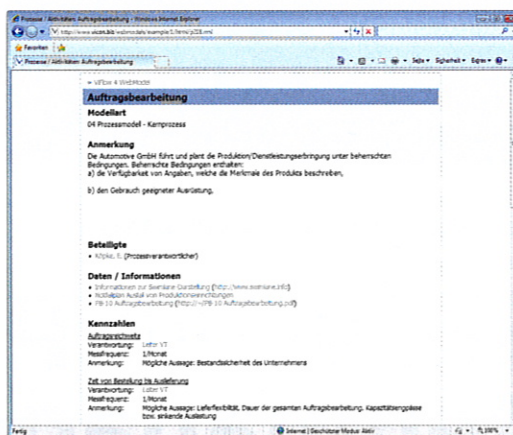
Prozesse / Aktivitäten Auftragsbearbeitung - Windows Internet Explorer

http://www.vicon.biz/webmodels/example3/html/p28.xml

Favoriten

Prozesse / Aktivitäten Auftragsbearbeitung

Seite • Sicherheit • Extras •

« Ebene 4 WertModell

Auftragsbearbeitung

Modellart
04 Prozessmodell - Kernprozess

Anmerkung
De Automotive GmbH führt und plant die Produktion/Dienstleistungserbringung unter beherrschten Bedingungen. Beherrschte Bedingungen enthalten:
a) die Verfügbarkeit von Angaben, welche die Merkmale des Produkts beschreiben,

b) den Gebrauch geeigneter Ausrüstung,

Beteiligte
• Köpke, E. (Prozessverantwortlicher)

Daten / Informationen
• Informationen zur Beenlaine Darstellung (http://www.beenlaine.info)
• Notfallplan Ausfall von Produktionseinrichtungen
• PB-10 Auftragsbearbeitung (http://~/PB 10 Auftragsbearbeitung.pdf)

Kennzahlen
Auftragsreichweite
Verantwortung: Leiter VT
Messfrequenz: 1/Monat
Anmerkung: Mögliche Aussage: Bestandssicherheit des Unternehmens

Zeit von Bestellung bis Auslieferung
Verantwortung: Leiter VT
Messfrequenz: 1/Monat
Anmerkung: Mögliche Aussage: Lieferflexibilität, Dauer der gesamten Auftragsbearbeitung, Kapazitätsengpässe bzw. sinkende Auslastung

Fertig | Internet | Geschützter Modus: Aktiv | 100%